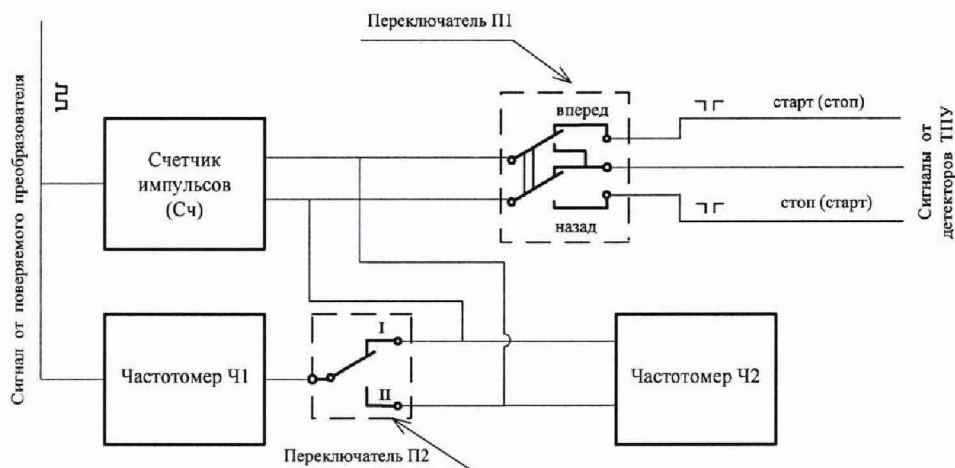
Сигнал от поверяемого преобразователя

Переключатель П1

вперед

назад

старт (стоп)

стоп (старт)

Сигналы от детекторов ТПУ

Счетчик импульсов (Сч)

Частотомер Ч1

I

II

Частотомер Ч2

Переключатель П2